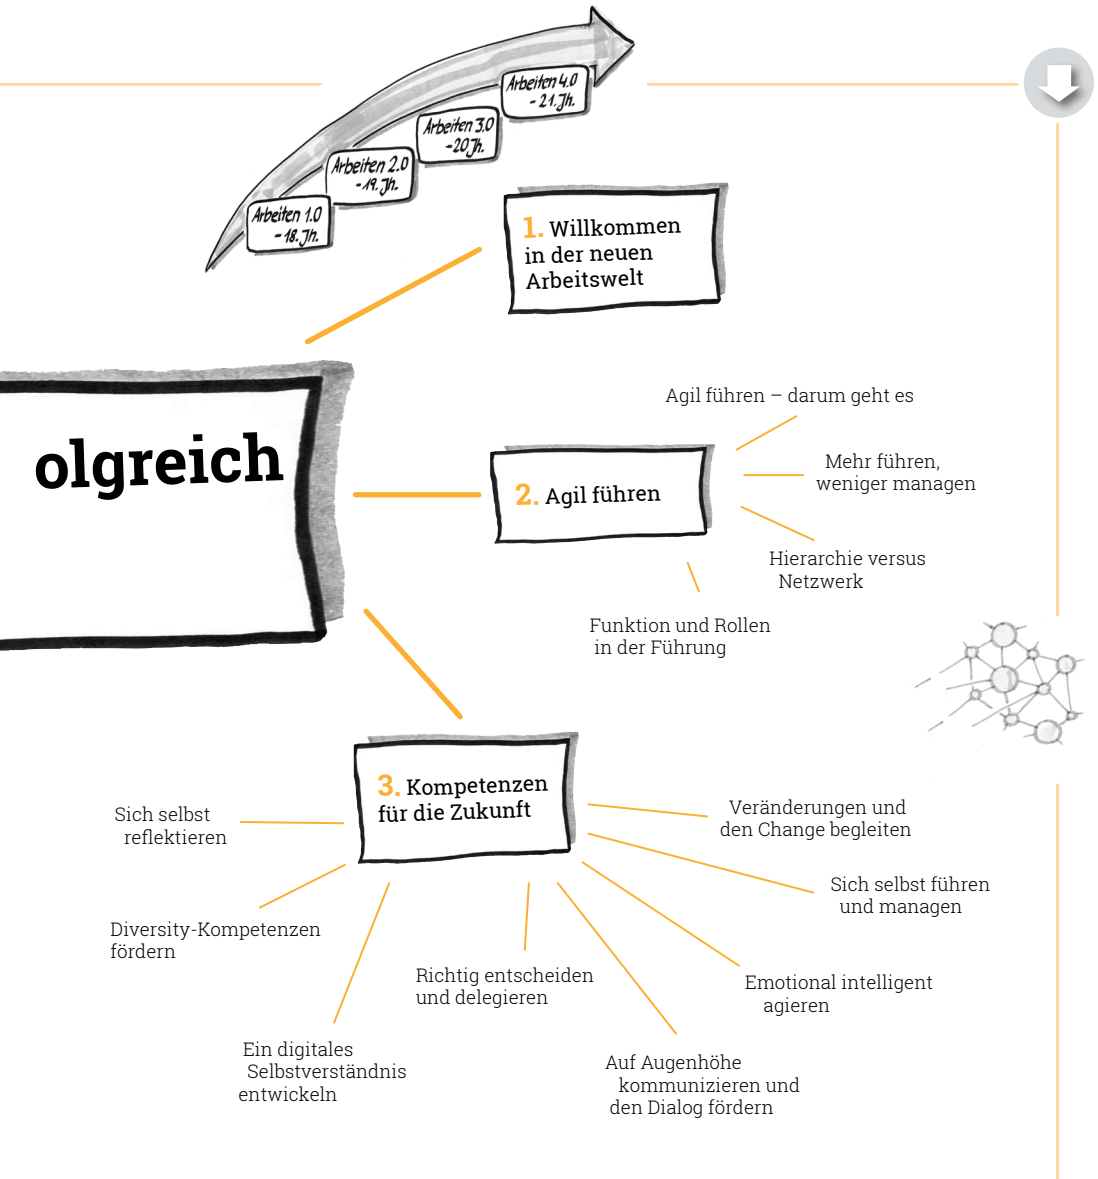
Arbeiten 1.0 – 18. Jh.

Arbeiten 2.0 – 19. Jh.

Arbeiten 3.0 – 20. Jh.

Arbeiten 4.0 – 21. Jh.

1. Willkommen in der neuen Arbeitswelt

olgreich

2. Agil führen

Agil führen – darum geht es

Mehr führen, weniger managen

Hierarchie versus Netzwerk

Funktion und Rollen in der Führung

3. Kompetenzen für die Zukunft

Sich selbst reflektieren

Veränderungen und den Change begleiten

Sich selbst führen und managen

Diversity-Kompetenzen fördern

Richtig entscheiden und delegieren

Emotional intelligent agieren

Ein digitales Selbstverständnis entwickeln

Auf Augenhöhe kommunizieren und den Dialog fördern